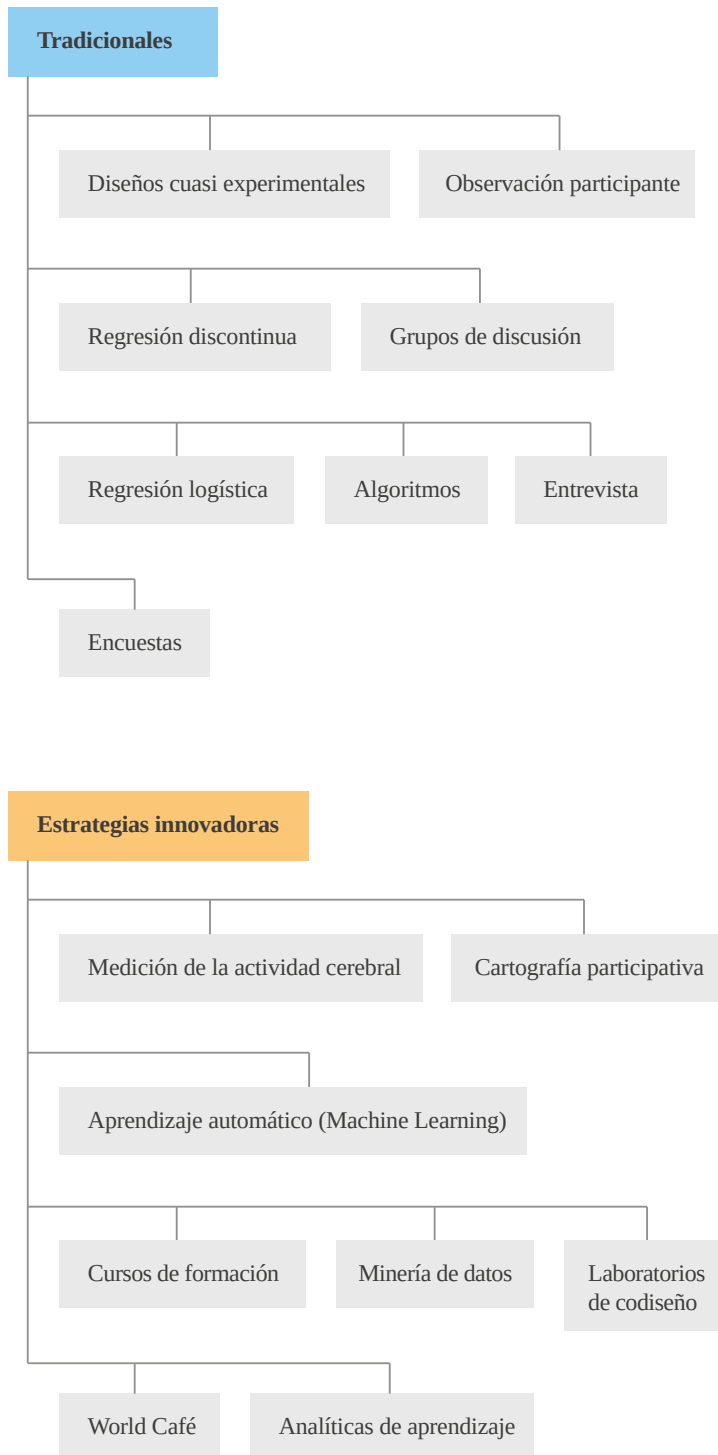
Tradicionales

Diseños cuasi experimentales

Observación participante

Regresión discontinua

Grupos de discusión

Regresión logística

Algoritmos

Entrevista

Encuestas

Estrategias innovadoras

Medición de la actividad cerebral

Cartografía participativa

Aprendizaje automático (Machine Learning)

Cursos de formación

Minería de datos

Laboratorios de codiseño

World Café

Analíticas de aprendizaje